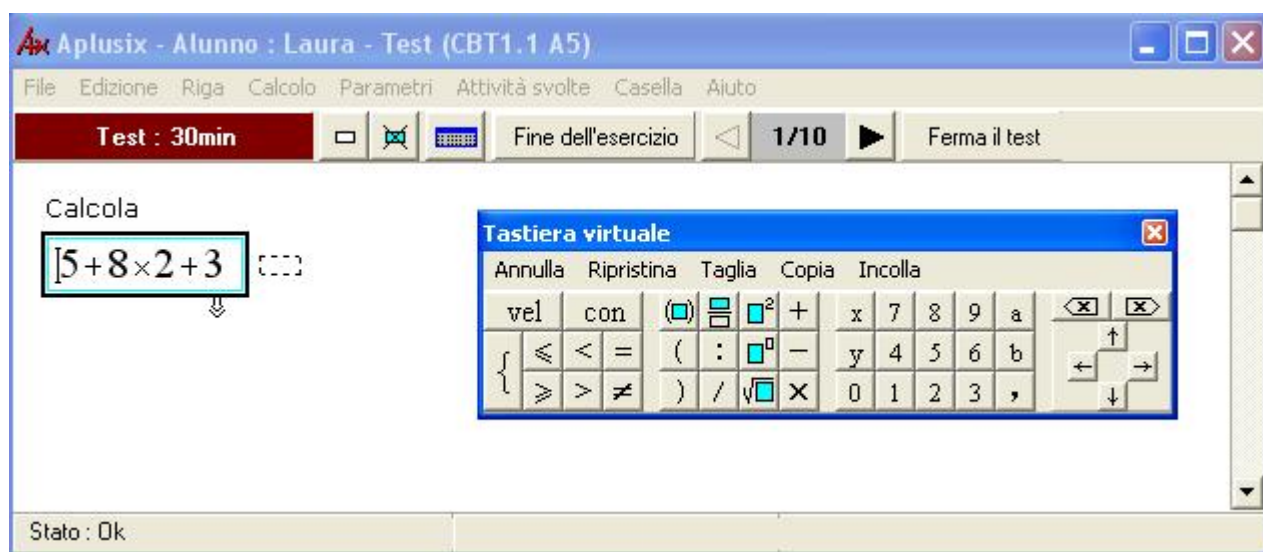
Aplusix - Alunno : Laura - Test (CBT1.1 A5)

File Edizione Riga Calcolo Parametri Attività svolte Casella Aiuto

Test : 30min Fine dell'esercizio 1/10 Ferma il test

Calcola

$5+8\times2+3$

Tastiera virtuale

Annulla Ripristina Taglia Copia Incolla

vel con + x 7 8 9 a
{ ⩽ < = ( : − y 4 5 6 b
⩾ > ≠ ) / × 0 1 2 3 ,

Stato : Ok